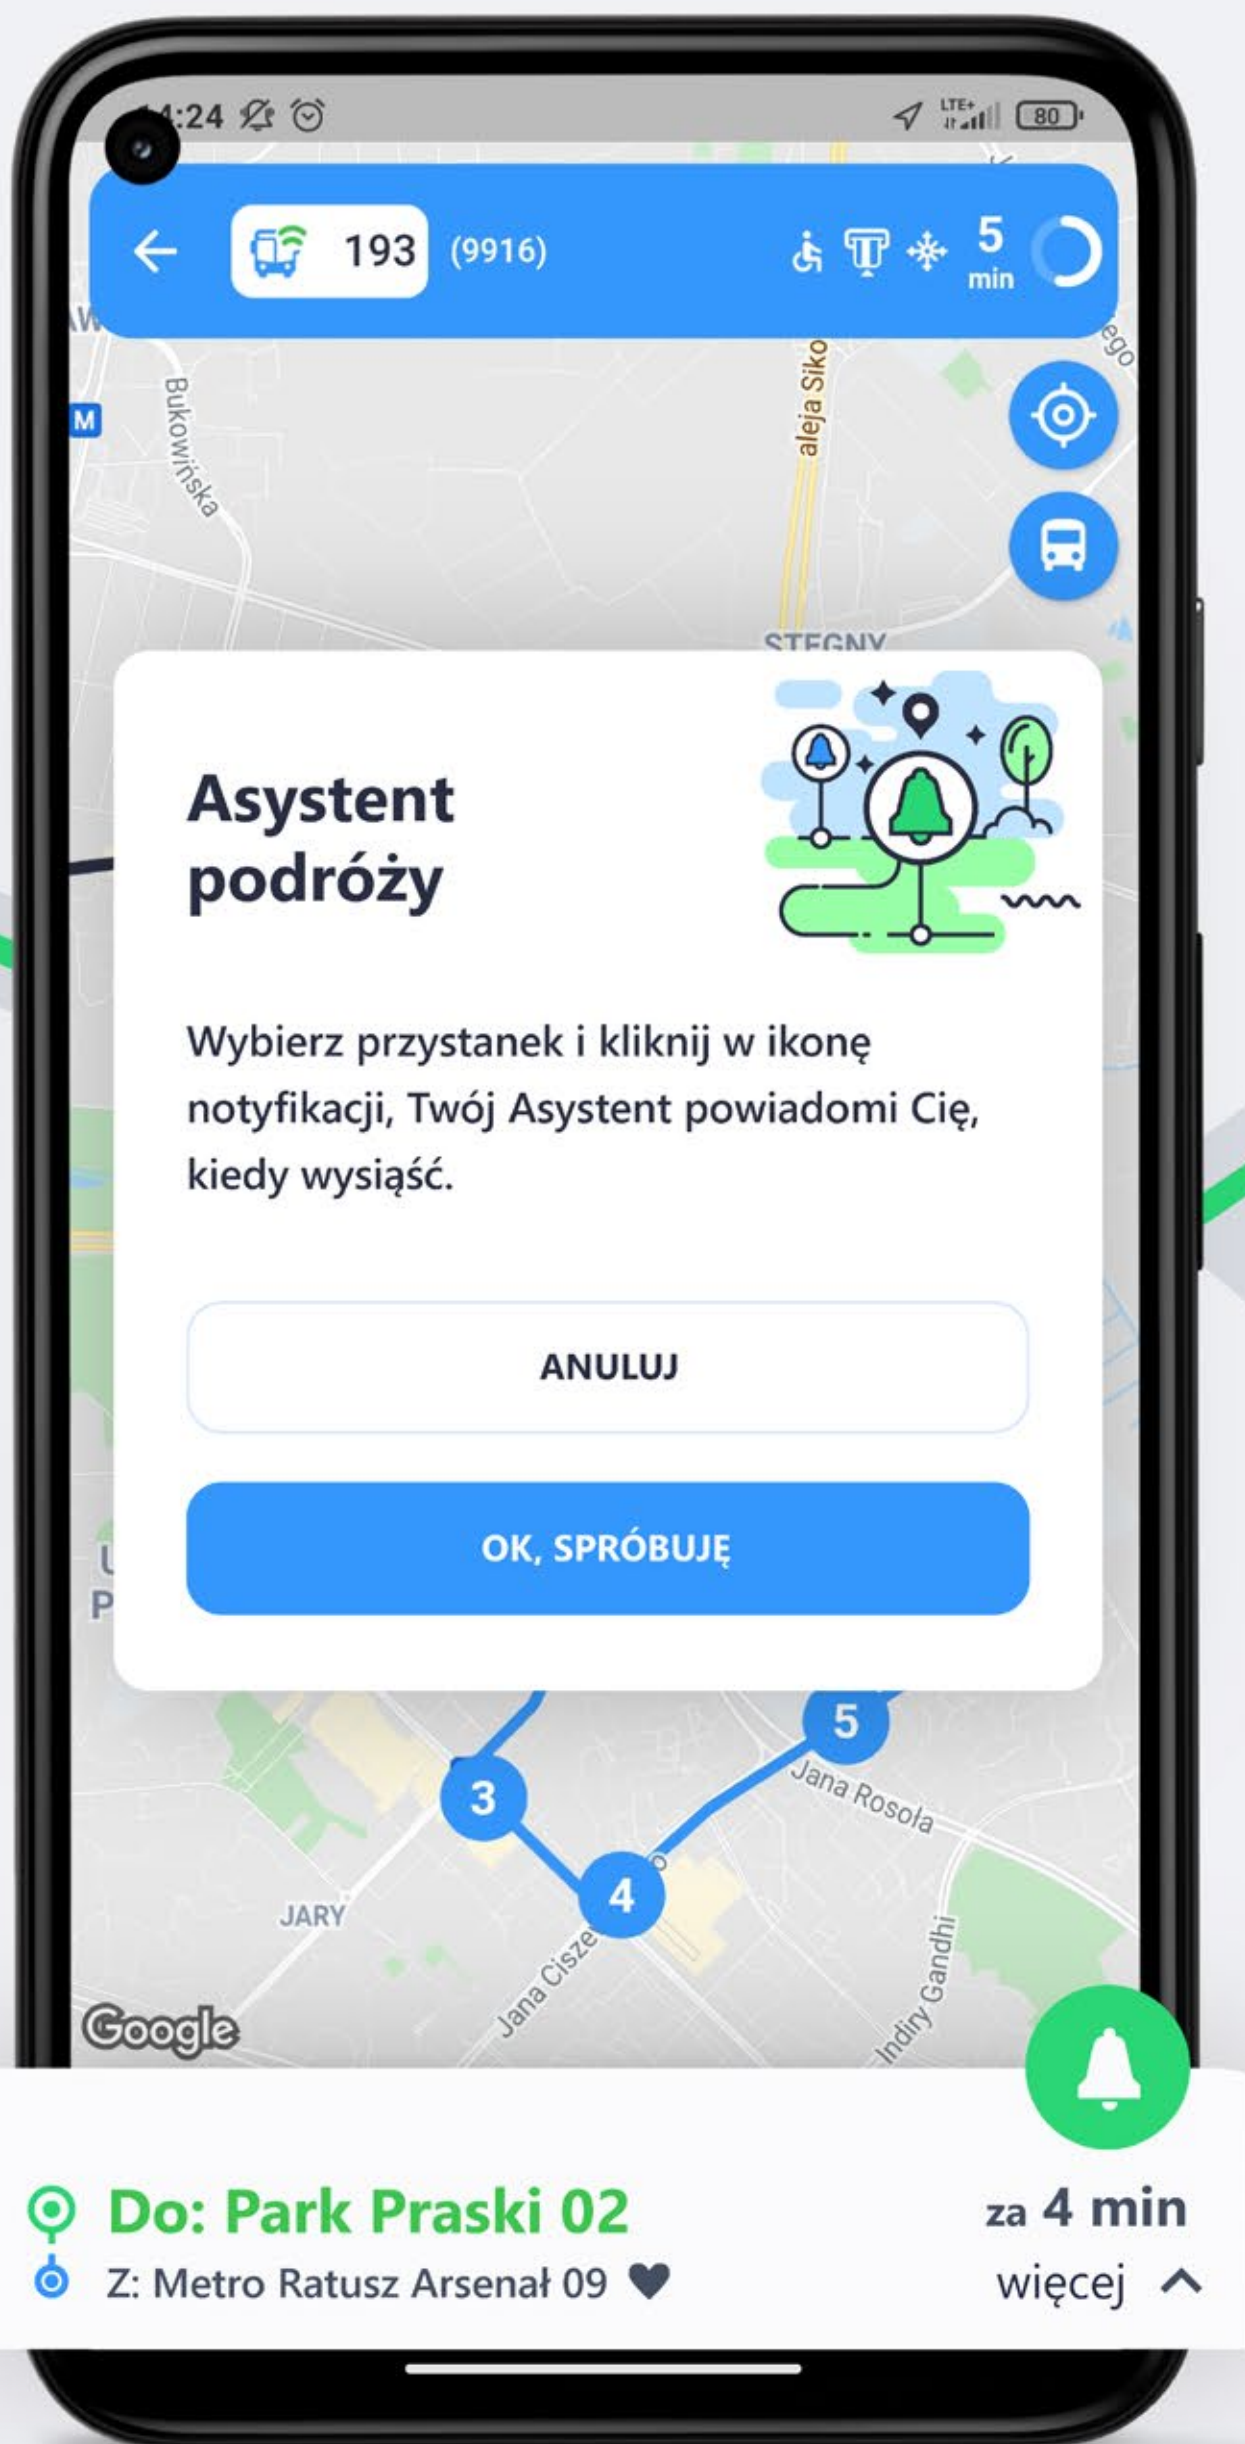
:24

LTE+ 80

193 (9916)

5 min

Bukowińska

aleja Siko

ego

STEGNY

Asystent podróży

Wybierz przystanek i kliknij w ikonę notyfikacji, Twój Asystent powiadomi Cię, kiedy wysiąść.

ANULUJ

OK, SPRÓBUJĘ

5

Jana Rosoła

3

4

JARY

Jana Cisze

Indiry Gandhi

Google

Do: Park Praski 02

Z: Metro Ratusz Arsenał 09

za 4 min

więcej